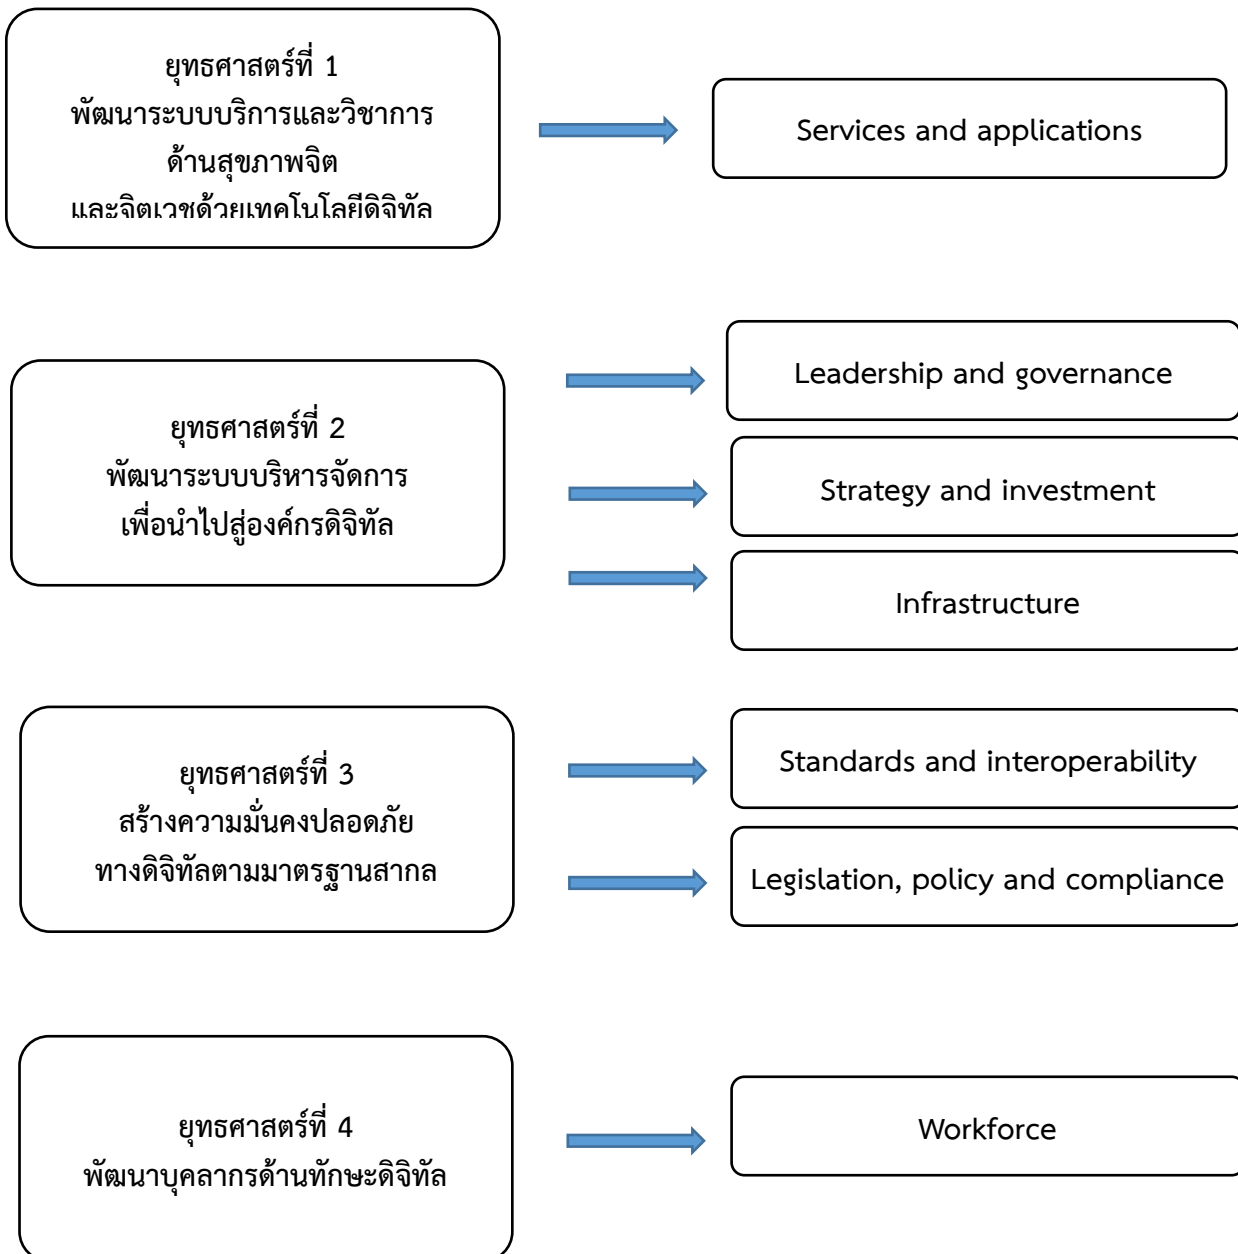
ยุทธศาสตร์ที่ 1
พัฒนาระบบบริการและวิชาการ
ด้านสุขภาพจิต
และจิตเวชด้วยเทคโนโลยีดิจิทัล

Services and applications

ยุทธศาสตร์ที่ 2
พัฒนาระบบบริหารจัดการ
เพื่อนำไปสู่องค์กรดิจิทัล

Leadership and governance

Strategy and investment

Infrastructure

ยุทธศาสตร์ที่ 3
สร้างความมั่นคงปลอดภัย
ทางดิจิทัลตามมาตรฐานสากล

Standards and interoperability

Legislation, policy and compliance

ยุทธศาสตร์ที่ 4
พัฒนาบุคลากรด้านทักษะดิจิทัล

Workforce